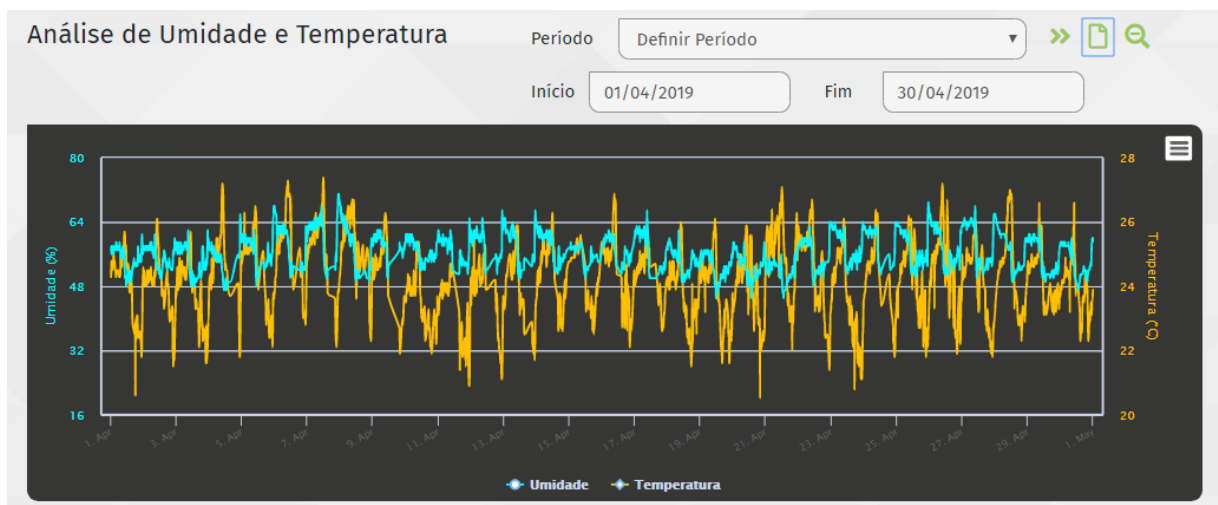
Análise de Umidade e Temperatura

Período Definir Período

Início 01/04/2019 Fim 30/04/2019

80
64
48
32
16

Umidade (%)

28
26
24
22
20

Temperatura (°C)

1. Apr 3. Apr 5. Apr 7. Apr 9. Apr 11. Apr 13. Apr 15. Apr 17. Apr 19. Apr 21. Apr 23. Apr 25. Apr 27. Apr 29. Apr 1. May

Umidade Temperatura